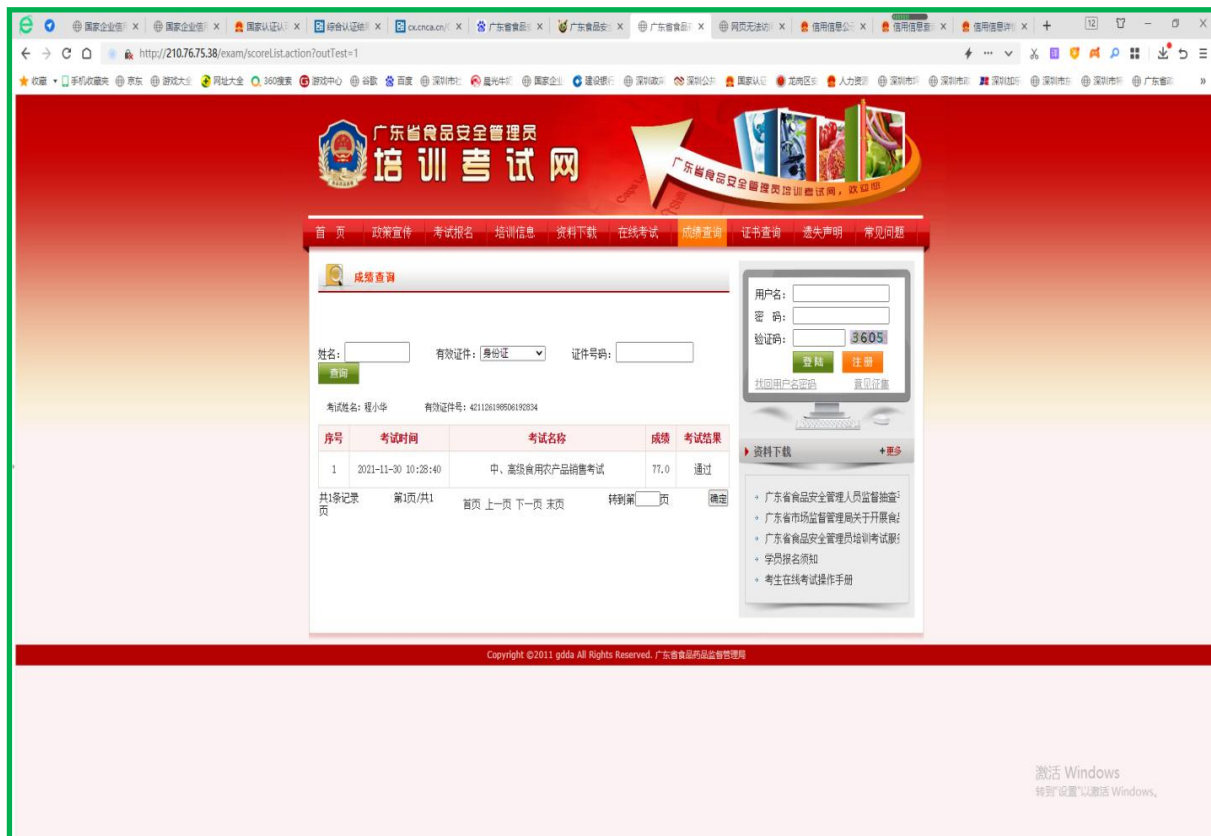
国家企业信 × 国家企业信 × 国家认证认 × 综合认证结 × cx.cnca.cn/ × 广东省食品 × 广东食品安 × 广东省食品 × 网页无法访 × 信用信息公 × 信用信息查 × 信用信息评 × +

http://210.76.75.38/exam/scoreList.action?outTest=1

收藏 手机收藏夹 京东 游戏大全 网址大全 360搜索 游戏中心 谷歌 百度 深圳市 晨光牛奶 国家企业 建设银行 深圳政府 深圳公共 国家认证 龙岗区 人力资源 深圳市 深圳市 深圳加 深圳市 深圳市 广东省

广东省食品安全管理员
培训考试网

广东省食品安全管理员培训考试网，欢迎您

首页 政策宣传 考试报名 培训信息 资料下载 在线考试 成绩查询 证书查询 遗失声明 常见问题

成绩查询

姓名: 有效证件: 身份证 证件号码:
查询

考试姓名: 程小华 有效证件号: 421126198506192834

| 序号 | 考试时间 | 考试名称 | 成绩 | 考试结果 |
|---|---|---|---|---|
| 1 | 2021-11-30 10:28:40 | 中、高级食用农产品销售考试 | 77.0 | 通过 |

共1条记录 第1页/共1页 首页 上一页 下一页 末页 转到第 页 确定

用户名:
密 码:
验证码: 3605
登陆 注册
找回用户名密码 意见征集

资料下载 +更多

广东省食品安全管理人员监督抽查
广东省市场监督管理局关于开展食
广东省食品安全管理员培训考试服
学员报名须知
考生在线考试操作手册

Copyright ©2011 gdda All Rights Reserved. 广东省食品药品监督管理局

激活 Windows
转到"设置"以激活 Windows。